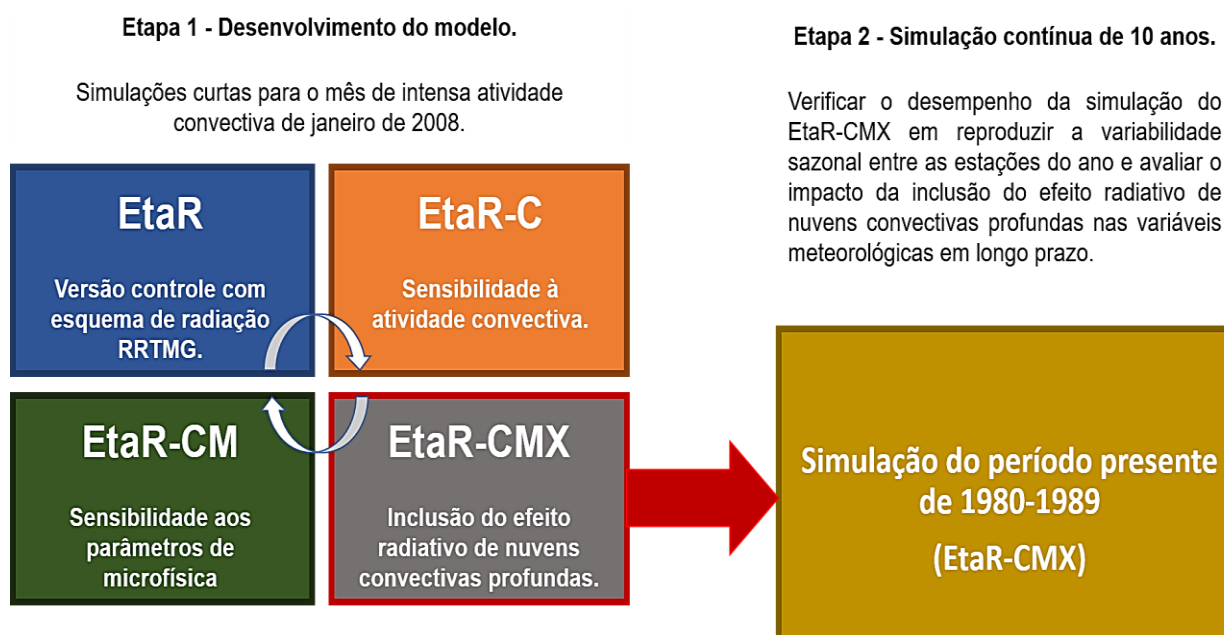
Etapa 1 - Desenvolvimento do modelo.

Simulações curtas para o mês de intensa atividade convectiva de janeiro de 2008.

EtaR

Versão controle com esquema de radiação RRTMG.

EtaR-C

Sensibilidade à atividade convectiva.

EtaR-CM

Sensibilidade aos parâmetros de microfísica

EtaR-CMX

Inclusão do efeito radiativo de nuvens convectivas profundas.

Etapa 2 - Simulação contínua de 10 anos.

Verificar o desempenho da simulação do EtaR-CMX em reproduzir a variabilidade sazonal entre as estações do ano e avaliar o impacto da inclusão do efeito radiativo de nuvens convectivas profundas nas variáveis meteorológicas em longo prazo.

Simulação do período presente de 1980-1989

(EtaR-CMX)